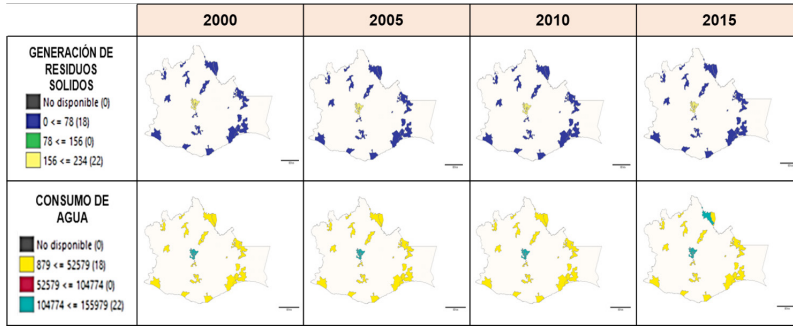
| | 2000 | 2005 | 2010 | 2015 |
|---|---|---|---|---|
| GENERACIÓN DE RESIDUOS SOLIDOS<br>No disponible (0)<br>0 <= 78 (18)<br>78 <= 156 (0)<br>156 <= 234 (22) | | | | |
| CONSUMO DE AGUA<br>No disponible (0)<br>879 <= 52579 (18)<br>52579 <= 104774 (0)<br>104774 <= 155979 (22) | | | | |